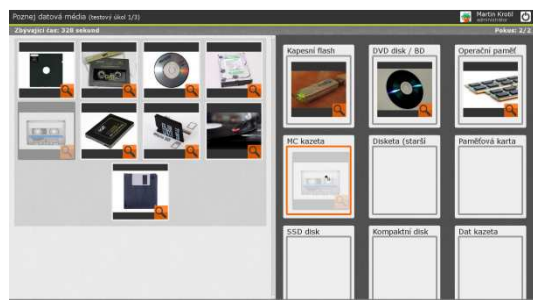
Poznej datová média (testový úkol 1/3)

Martin Krotil
administrátor

Zbývající čas: 328 sekund

Pokus: 2/2

Kapesní flash

DVD disk / BD

Operační paměť

MC kazeta

Disketa (starší

Paměťová karta

SSD disk

Kompaktní disk

Dat kazeta